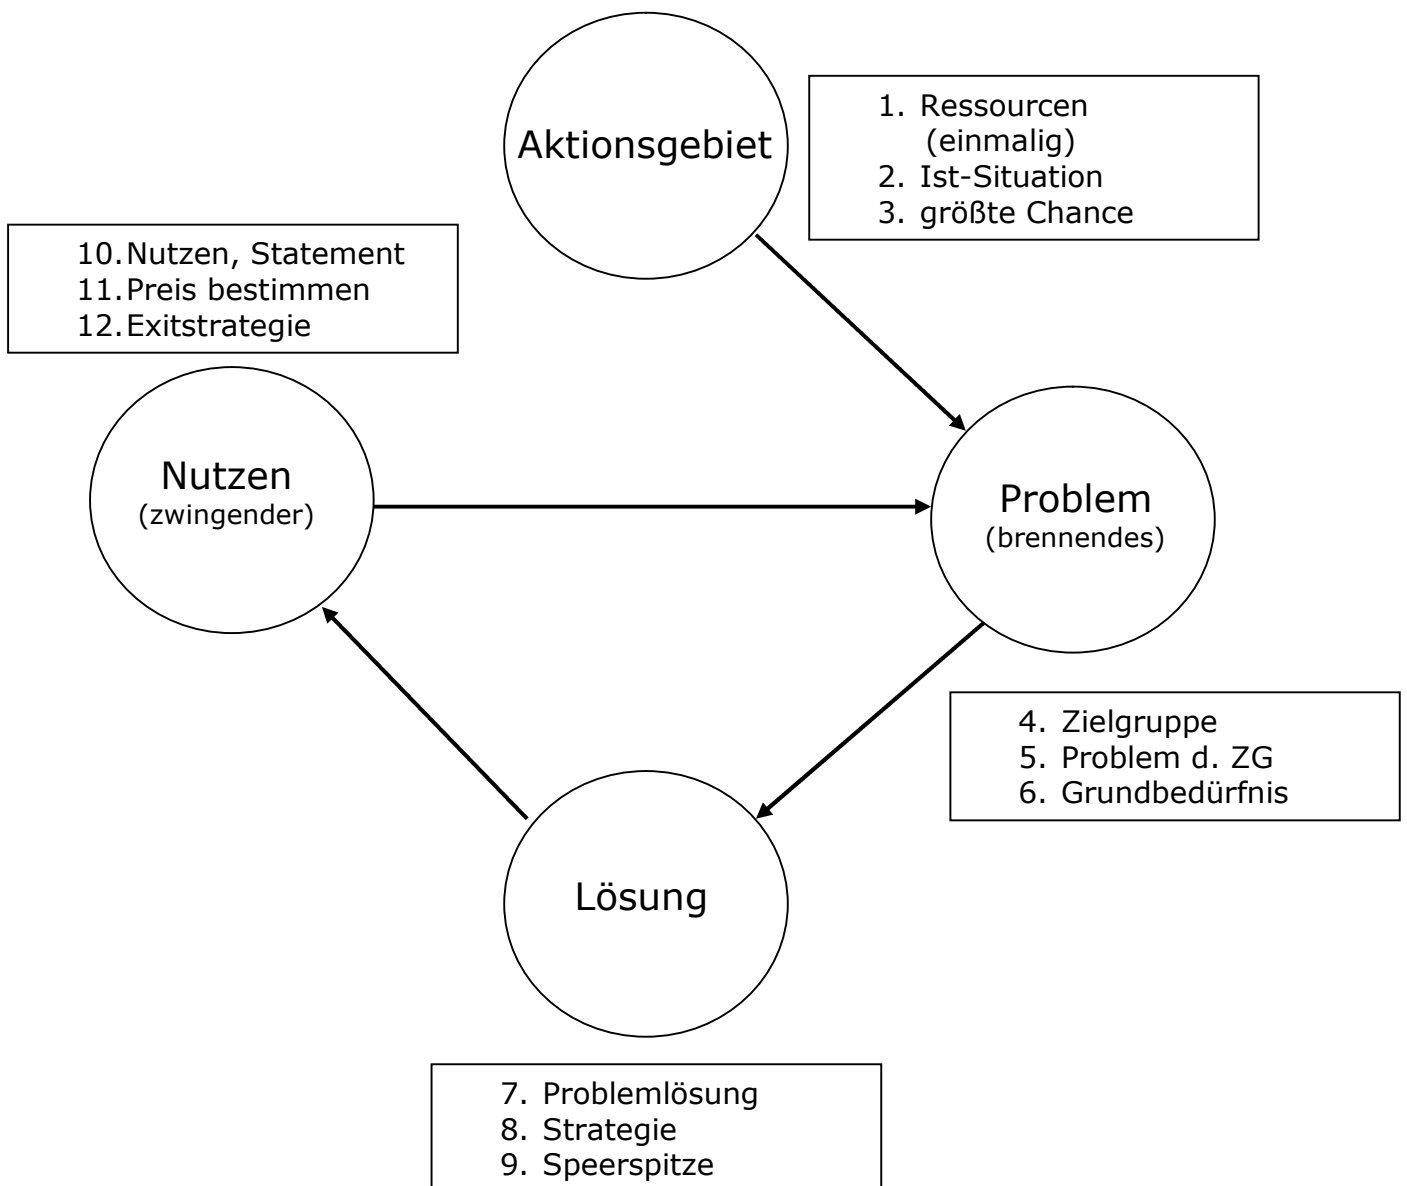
Aktionsgebiet

1. Ressourcen (einmalig)
2. Ist-Situation
3. größte Chance

10. Nutzen, Statement
11. Preis bestimmen
12. Exitstrategie

Nutzen
(zwingender)

Problem
(brennendes)

4. Zielgruppe
5. Problem d. ZG
6. Grundbedürfnis

Lösung

7. Problemlösung
8. Strategie
9. Speerspitze